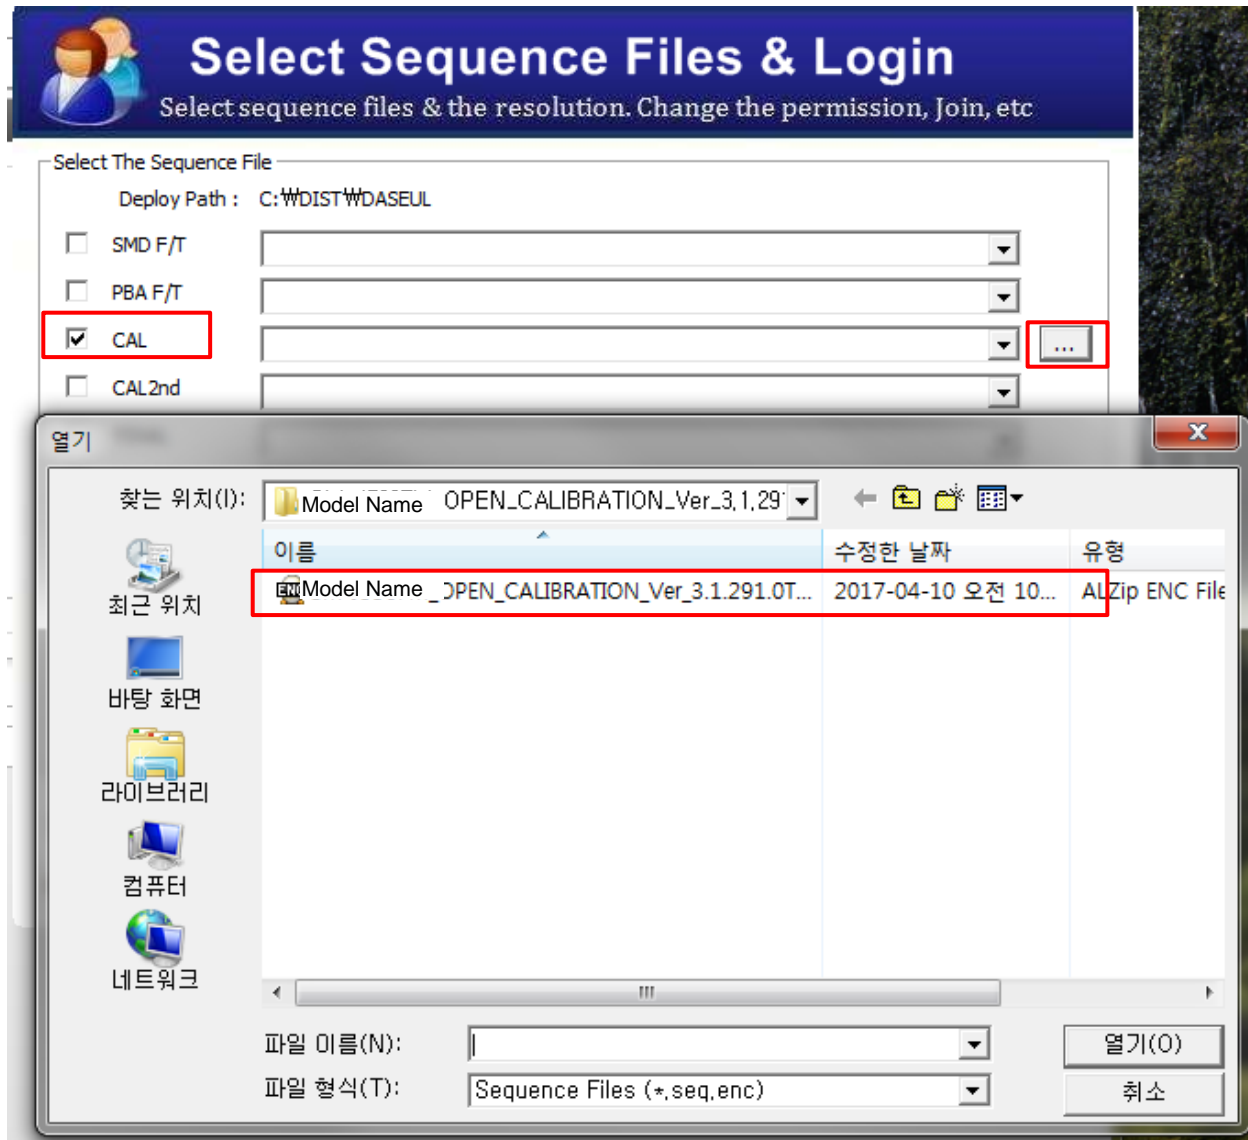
Select Sequence Files & Login
Select sequence files & the resolution. Change the permission, Join, etc

Select The Sequence File
Deploy Path : C:₩DIST₩DASEUL
SMD F/T
PBA F/T
CAL
...
CAL2nd

열기
X
찾는 위치(I): Model Name OPEN_CALIBRATION_Ver_3.1.29
이름
수정한 날짜
유형
Model Name _OPEN_CALIBRATION_Ver_3.1.291.0T...
2017-04-10 오전 10...
ALZip ENC File
최근 위치
바탕 화면
라이브러리
컴퓨터
네트워크
파일 이름(N):
파일 형식(T): Sequence Files (*.seq,enc)
열기(O)
취소